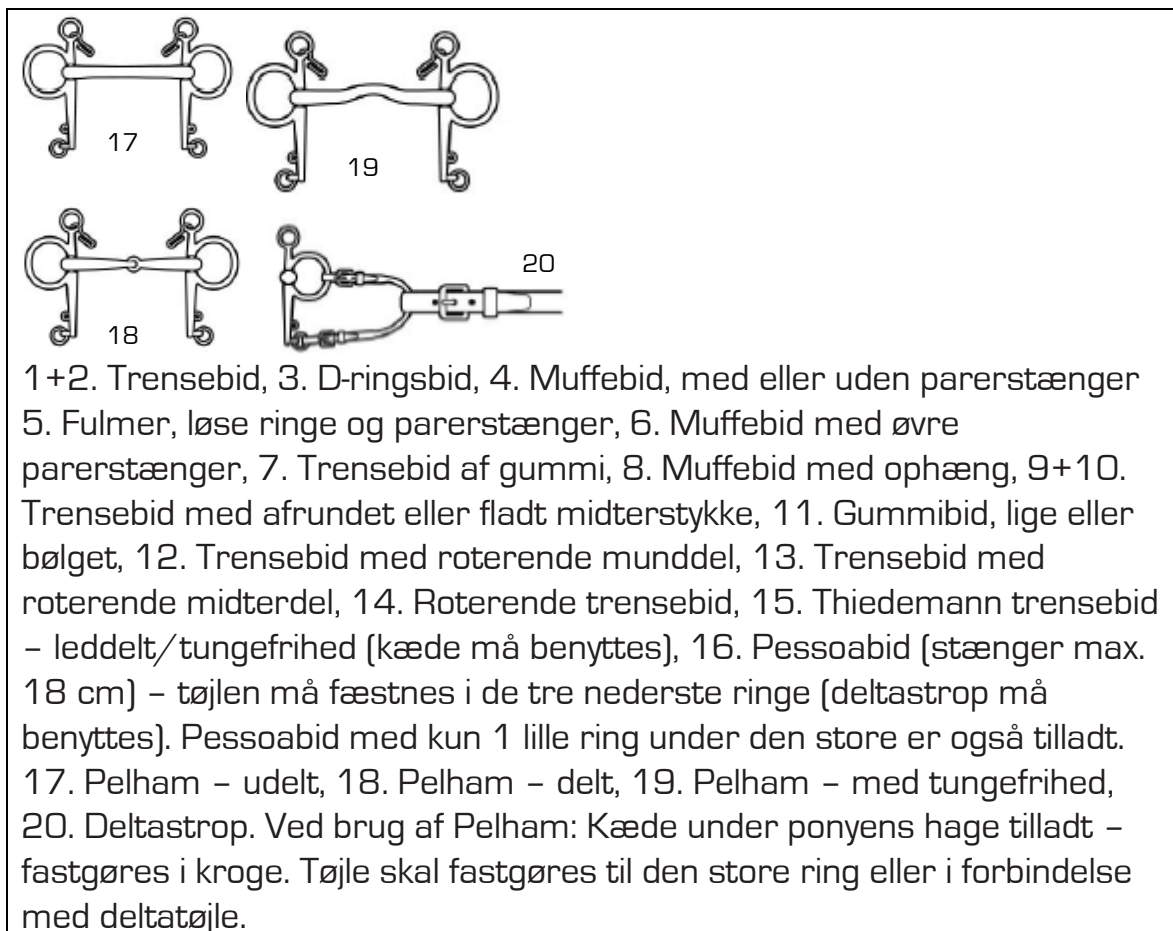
17
19
18
20

1+2. Trensebid, 3. D-ringsbid, 4. Muffebid, med eller uden parerstænger 5. Fulmer, løse ringe og parerstænger, 6. Muffebid med øvre parerstænger, 7. Trensebid af gummi, 8. Muffebid med ophæng, 9+10. Trensebid med afrundet eller fladt midterstykke, 11. Gummibid, lige eller bølget, 12. Trensebid med roterende munddel, 13. Trensebid med roterende midterdel, 14. Roterende trensebid, 15. Thiedemann trensebid – leddelt/tungefrihed (kæde må benyttes), 16. Pessoabid (stænger max. 18 cm) – tøjlen må fæstnes i de tre nederste ringe (deltastrop må benyttes). Pessoabid med kun 1 lille ring under den store er også tilladt. 17. Pelham – udelt, 18. Pelham – delt, 19. Pelham – med tungefrihed, 20. Deltastrop. Ved brug af Pelham: Kæde under ponyens hage tilladt – fastgøres i kroge. Tøjle skal fastgøres til den store ring eller i forbindelse med deltatøjle.